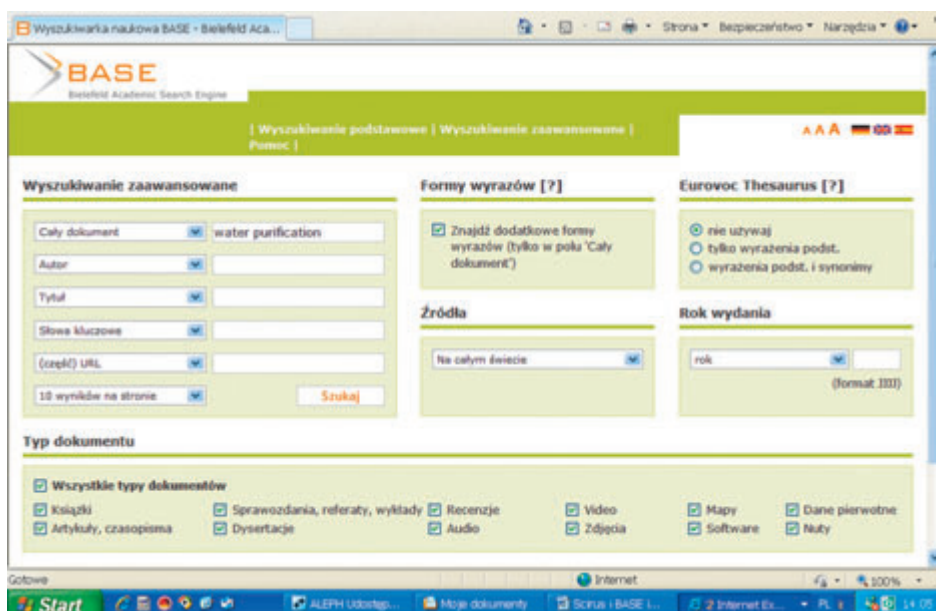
Wyszukiwarka naukowa BASE - Bielefeld Aca...

Strona ▾ Bezpieczeństwo ▾ Narzędzia ▾

BASE
Bielefeld Academic Search Engine

| Wyszukiwanie podstawowe | Wyszukiwanie zaawansowane | Pomoc |

A A A

Wyszukiwanie zaawansowane

Cały dokument | water purification
Autor
Tytuł
Słowa kluczowe
(część) URL
10 wyników na stronie
Szukaj

Formy wyrazów [?]

Znajdź dodatkowe formy wyrazów (tylko w polu 'Cały dokument')

Źródła

Na całym świecie

Eurovoc Thesaurus [?]

nie używaj
tylko wyrażenia podst.
wyrażenia podst. i synonimy

Rok wydania

rok
(format JJJJ)

Typ dokumentu

Wszystkie typy dokumentów

Książki
Artykuły, czasopisma
Sprawozdania, referaty, wykłady
Dysertacje
Recenzje
Audio
Video
Zdjęcia
Mapy
Software
Dane pierwotne
Nuty

Gotowe
Internet
100%

Start
ALEPH Udostęp...
Moje dokumenty
Scirus i BASE i...
2 Internet Ex...
PL
14:08